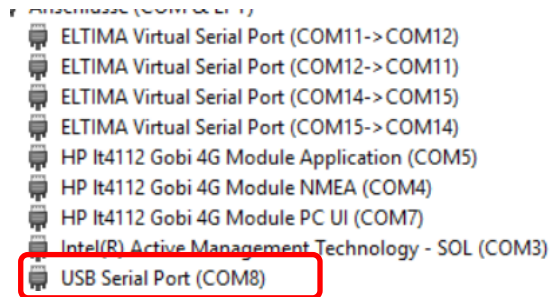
Anschlüsse (COM & LPT)
ELTIMA Virtual Serial Port (COM11->COM12)
ELTIMA Virtual Serial Port (COM12->COM11)
ELTIMA Virtual Serial Port (COM14->COM15)
ELTIMA Virtual Serial Port (COM15->COM14)
HP lt4112 Gobi 4G Module Application (COM5)
HP lt4112 Gobi 4G Module NMEA (COM4)
HP lt4112 Gobi 4G Module PC UI (COM7)
Intel(R) Active Management Technology - SOL (COM3)
USB Serial Port (COM8)